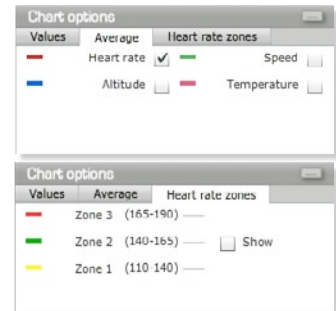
Chart options

Values | Average | Heart rate zones

Heart rate ✓ Speed

Altitude Temperature

Chart options

Values | Average | Heart rate zones

Zone 3 (165-190)

Zone 2 (140-165) Show

Zone 1 (110-140)